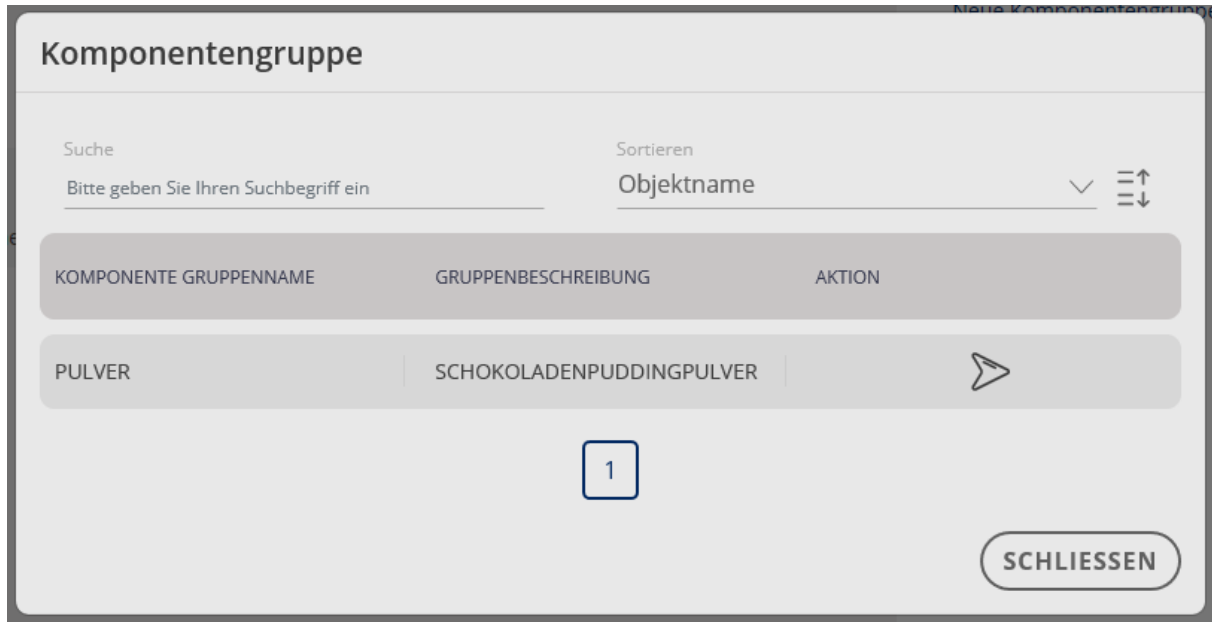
Neue Komponentengruppe

Komponentengruppe

Suche
Bitte geben Sie Ihren Suchbegriff ein

Sortieren
Objektname

| KOMPONENTE GRUPPENNAME | GRUPPENBESCHREIBUNG | AKTION |
|---|---|---|
| PULVER | SCHOKOLADENPUDDINGPULVER | |

1

SCHLIESSEN